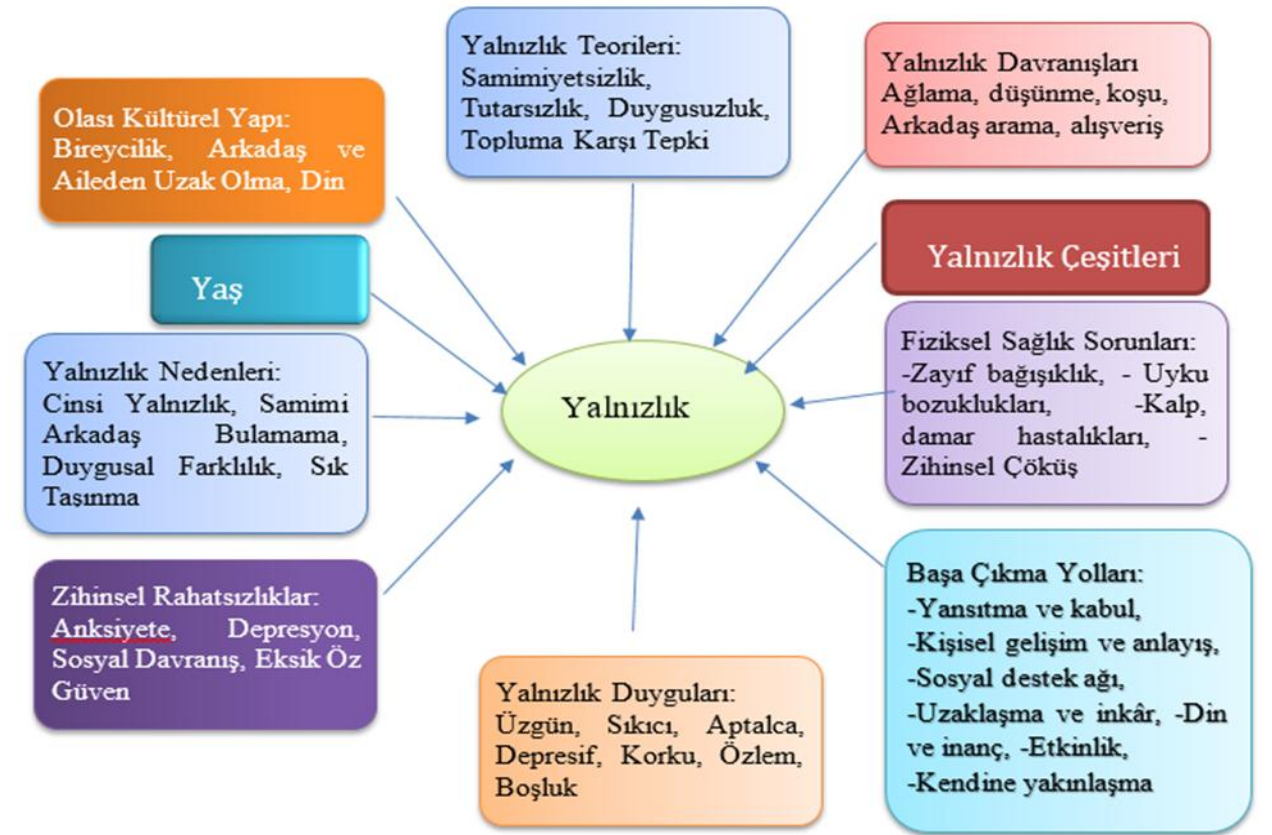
Olası Kültürel Yapı: Bireycilik, Arkadaş ve Aileden Uzak Olma, Din

Yalnızlık Teorileri: Samimiyetsizlik, Tutarsızlık, Duygusuzluk, Topluma Karşı Tepki

Yalnızlık Davranışları Ağlama, düşünme, koşu, Arkadaş arama, alışveriş

Yaş

Yalnızlık Çeşitleri

Yalnızlık Nedenleri: Cinsi Yalnızlık, Samimi Arkadaş Bulamama, Duygusal Farklılık, Sık Taşınma

Yalnızlık

Fiziksel Sağlık Sorunları: -Zayıf bağışıklık, - Uyku bozuklukları, -Kalp, damar hastalıkları, - Zihinsel Çöküş

Zihinsel Rahatsızlıklar: Anksiyete, Depresyon, Sosyal Davranış, Eksik Öz Güven

Başa Çıkma Yolları:
-Yansıtma ve kabul,
-Kişisel gelişim ve anlayış,
-Sosyal destek ağı,
-Uzaklaşma ve inkâr, -Din ve inanç, -Etkinlik,
-Kendine yakınlaşma

Yalnızlık Duyguları: Üzgün, Sıkıcı, Aptalca, Depresif, Korku, Özlem, Boşluk